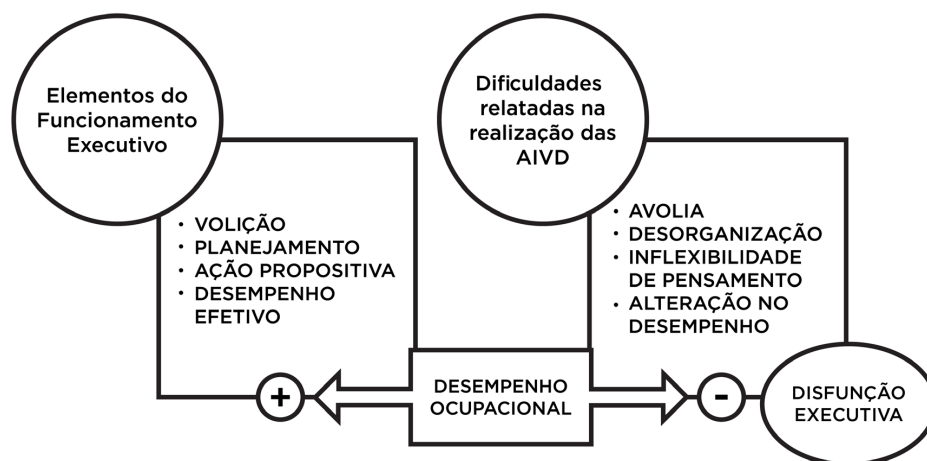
Elementos do Funcionamento Executivo

Dificuldades relatadas na realização das AIVD

• VOLIÇÃO
• PLANEJAMENTO
• AÇÃO PROPOSITIVA
• DESEMPENHO EFETIVO

• AVOLIA
• DESORGANIZAÇÃO
• INFLEXIBILIDADE DE PENSAMENTO
• ALTERAÇÃO NO DESEMPENHO

+

DESEMPENHO OCUPACIONAL

-

DISFUNÇÃO EXECUTIVA